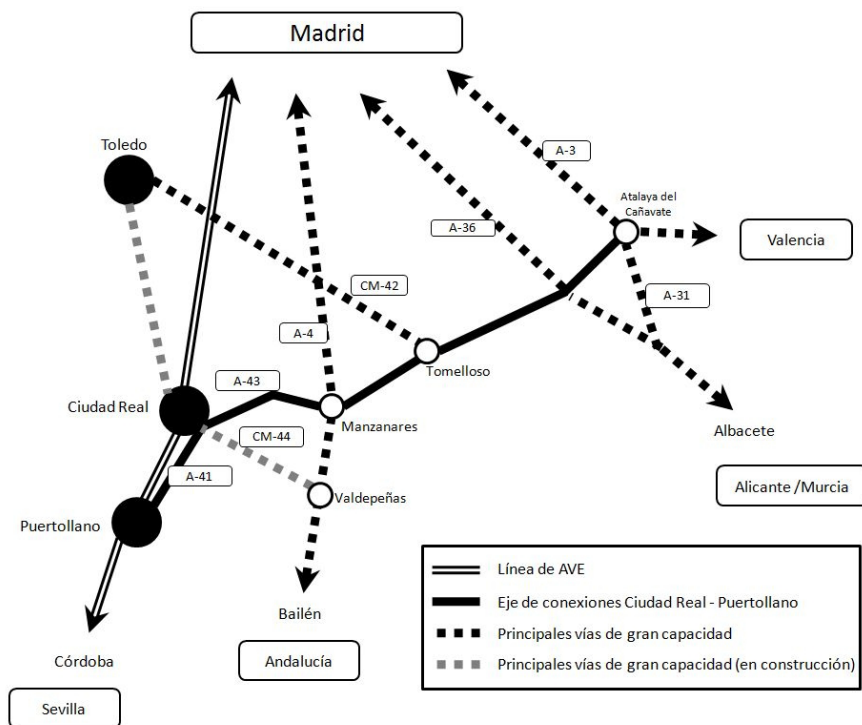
Madrid

Toledo

A-3

Atalaya del Cañavate

Valencia

A-36

CM-42

A-31

A-4

Tomelloso

A-43

Ciudad Real

Manzanares

Albacete

CM-44

A-41

Valdepeñas

Alicante /Murcia

Puertollano

Bailén

Córdoba

Andalucía

Sevilla

Línea de AVE
Eje de conexiones Ciudad Real - Puertollano
Principales vías de gran capacidad
Principales vías de gran capacidad (en construcción)